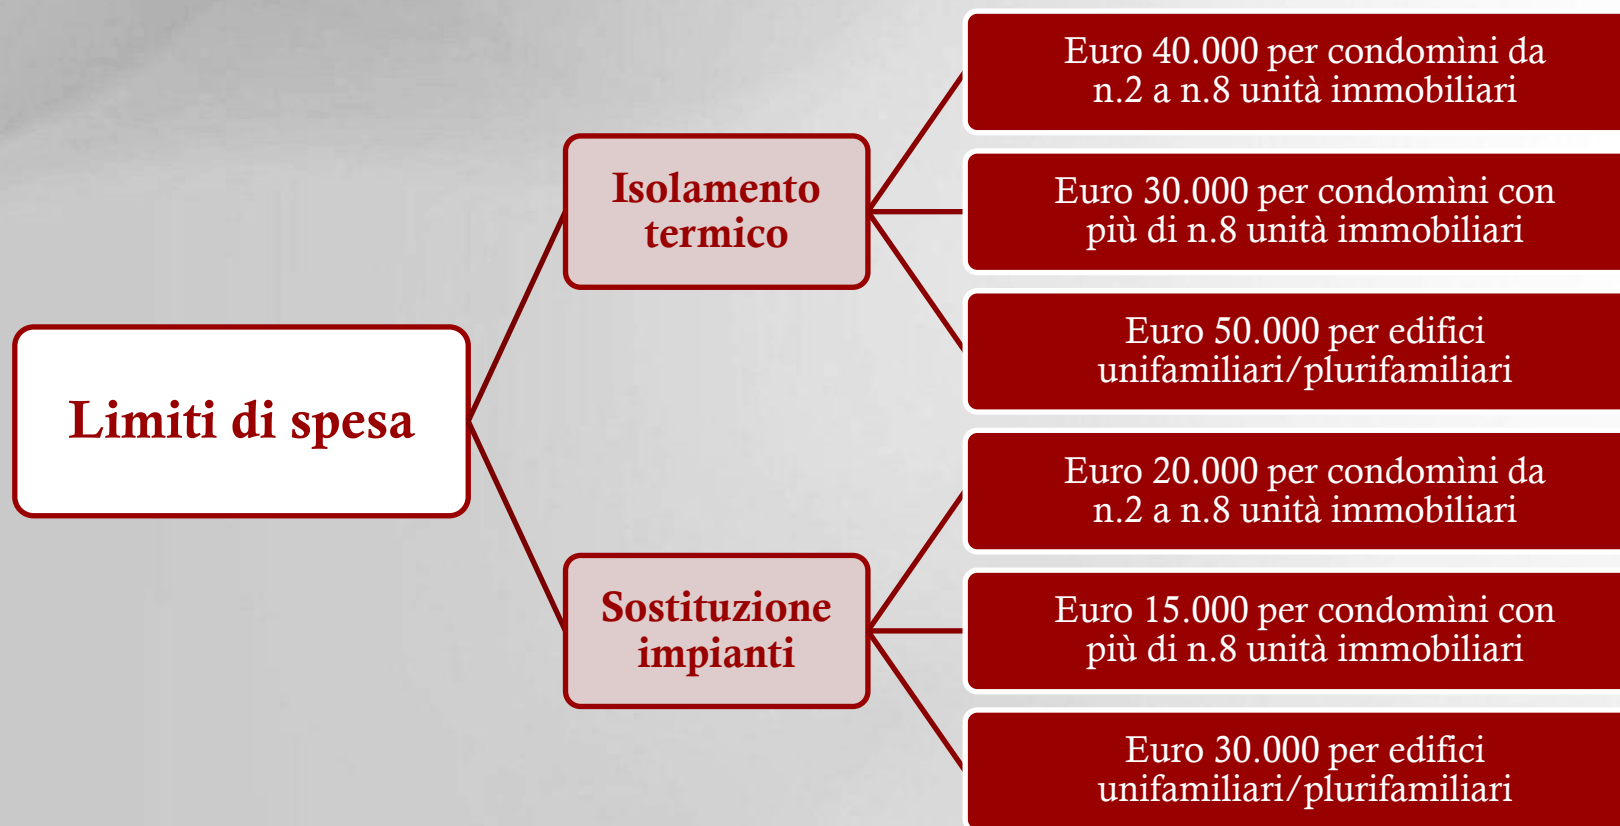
Limiti di spesa

Isolamento termico

Euro 40.000 per condomìni da n.2 a n.8 unità immobiliari

Euro 30.000 per condomìni con più di n.8 unità immobiliari

Euro 50.000 per edifici unifamiliari/plurifamiliari

Sostituzione impianti

Euro 20.000 per condomìni da n.2 a n.8 unità immobiliari

Euro 15.000 per condomìni con più di n.8 unità immobiliari

Euro 30.000 per edifici unifamiliari/plurifamiliari